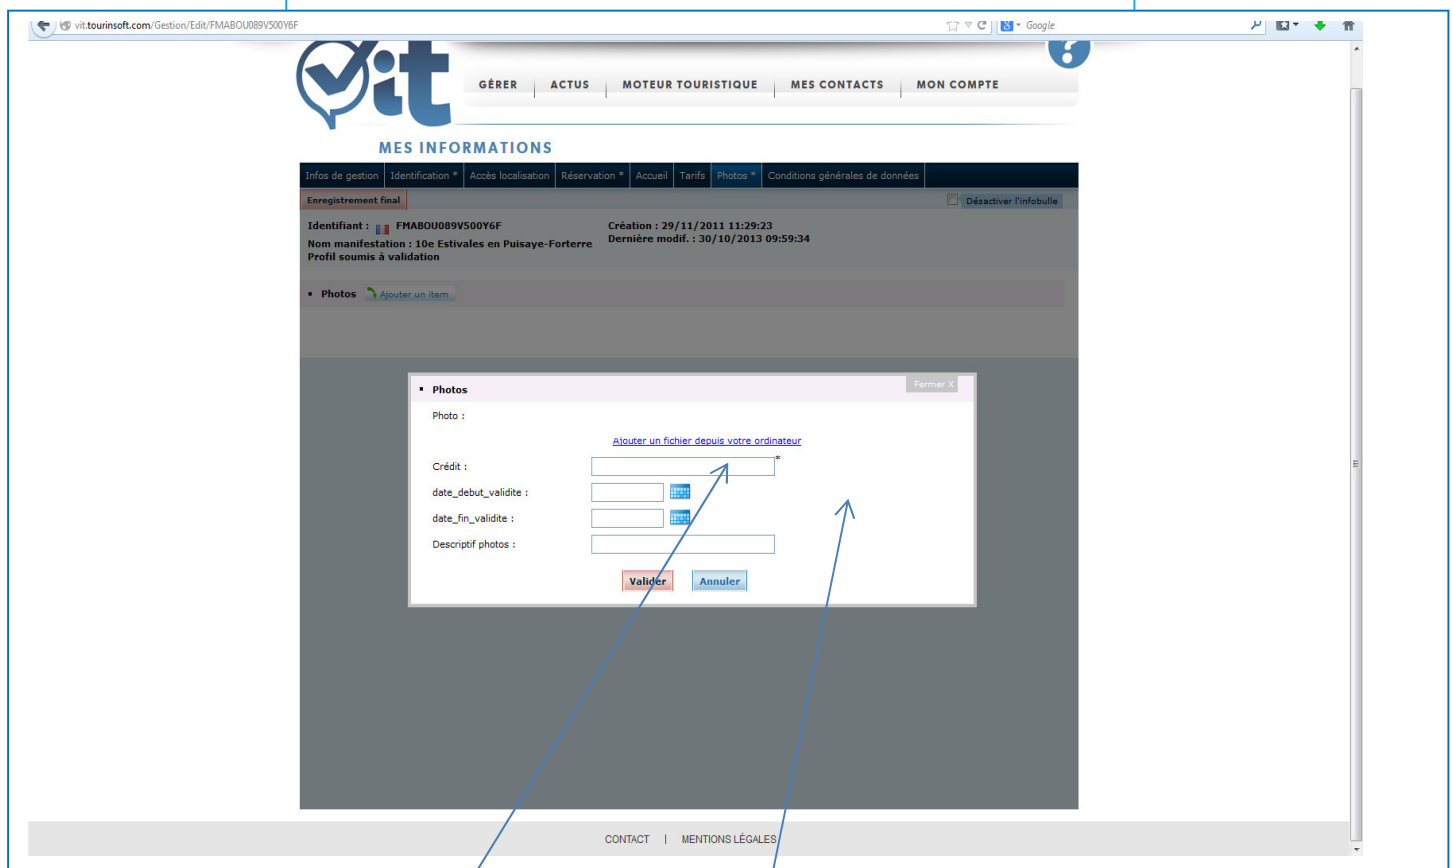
vit.tourinsoft.com/Gestion/Edit/FMABOU089V500Y6F

Google

GÉRER | ACTUS | MOTEUR TOURISTIQUE | MES CONTACTS | MON COMPTE

MES INFORMATIONS

Infos de gestion | Identification * | Accès localisation | Réservation * | Accueil | Tarifs | Photos * | Conditions générales de données

Enregistrement final

Désactiver l'infobulle

Identifiant : FMABOU089V500Y6F
Nom manifestation : 10e Estivales en Puisaye-Forterre
Profil soumis à validation

Création : 29/11/2011 11:29:23
Dernière modif. : 30/10/2013 09:59:34

Photos Ajouter un item

Photos
Fermer X

Photo :

Ajouter un fichier depuis votre ordinateur

Crédit : *

date_debut_validite :

date_fin_validite :

Descriptif photos :

Valider Annuler

CONTACT | MENTIONS LÉGALES